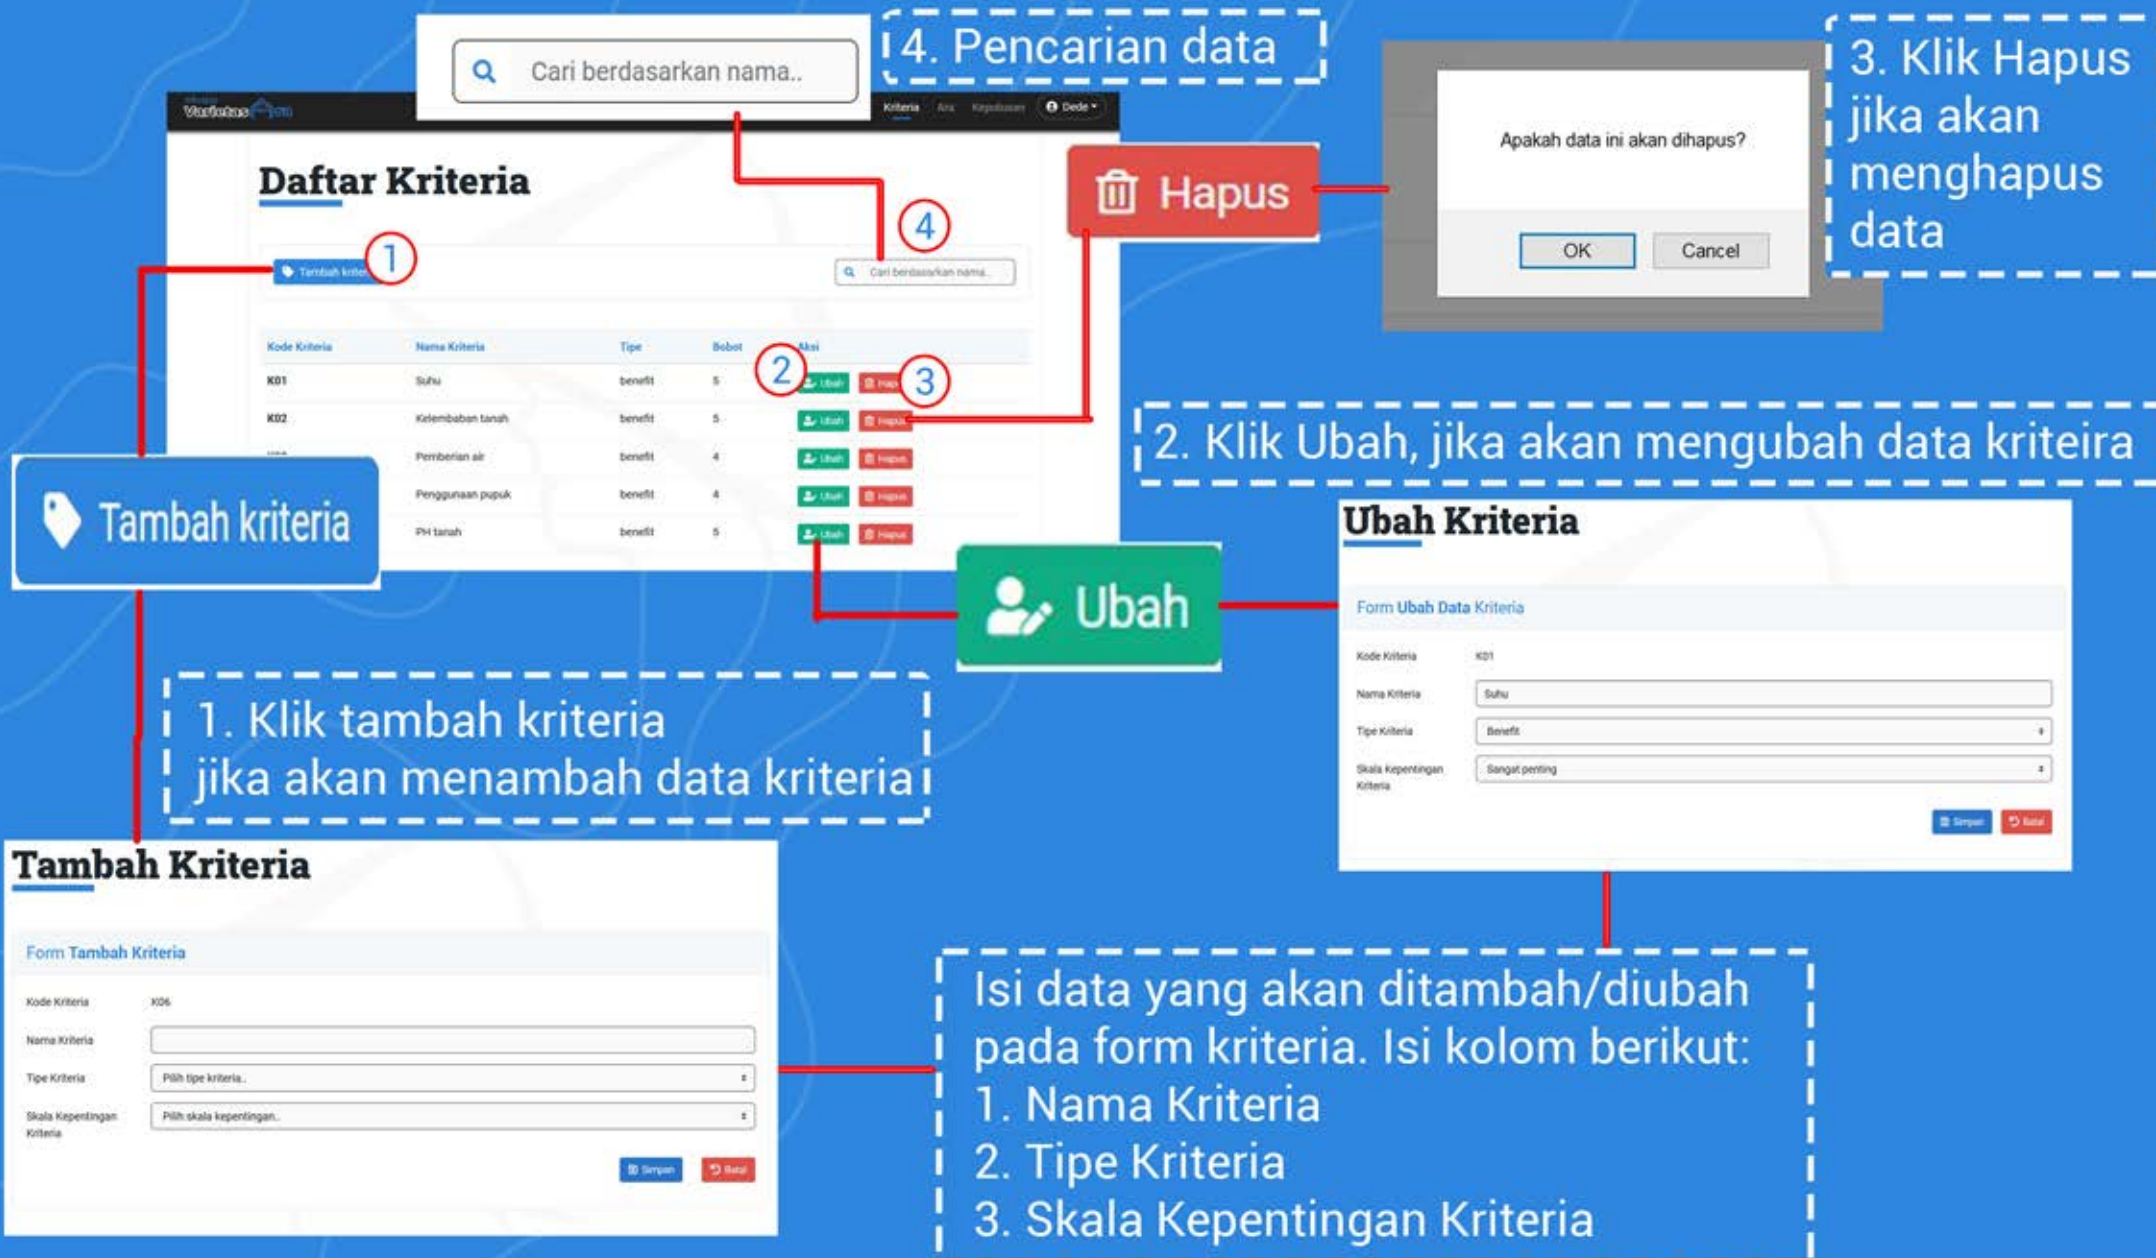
Cari berdasarkan nama..

4. Pencarian data

3. Klik Hapus jika akan menghapus data

Apakah data ini akan dihapus?

OK

Cancel

Hapus

Varietas

Kriteria Alternatif Keputusan Dede

Daftar Kriteria

1

Tambah kriteria

4

Cari berdasarkan nama...

| Kode Kriteria | Nama Kriteria | Tipe | Bobot | Aksi |
|---|---|---|---|---|
| K01 | Suhu | benefit | 5 | Ubah Hapus |
| K02 | Kelembaban tanah | benefit | 5 | Ubah Hapus |
| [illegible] | Pemberian air | benefit | 4 | Ubah Hapus |
| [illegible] | Penggunaan pupuk | benefit | 4 | Ubah Hapus |
| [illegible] | PH tanah | benefit | 5 | Ubah Hapus |

2

3

2. Klik Ubah, jika akan mengubah data kriteira

Tambah kriteria

Ubah

Ubah Kriteria

Form Ubah Data Kriteria

Kode Kriteria K01

Nama Kriteria Suhu

Tipe Kriteria Benefit

Skala Kepentingan Kriteria Sangat penting

Simpan Batal

1. Klik tambah kriteria jika akan menambah data kriteria

Tambah Kriteria

Form Tambah Kriteria

Kode Kriteria K06

Nama Kriteria

Tipe Kriteria Pilih tipe kriteria..

Skala Kepentingan Kriteria Pilih skala kepentingan..

Simpan Batal

Isi data yang akan ditambah/diubah pada form kriteria. Isi kolom berikut:
1. Nama Kriteria
2. Tipe Kriteria
3. Skala Kepentingan Kriteria